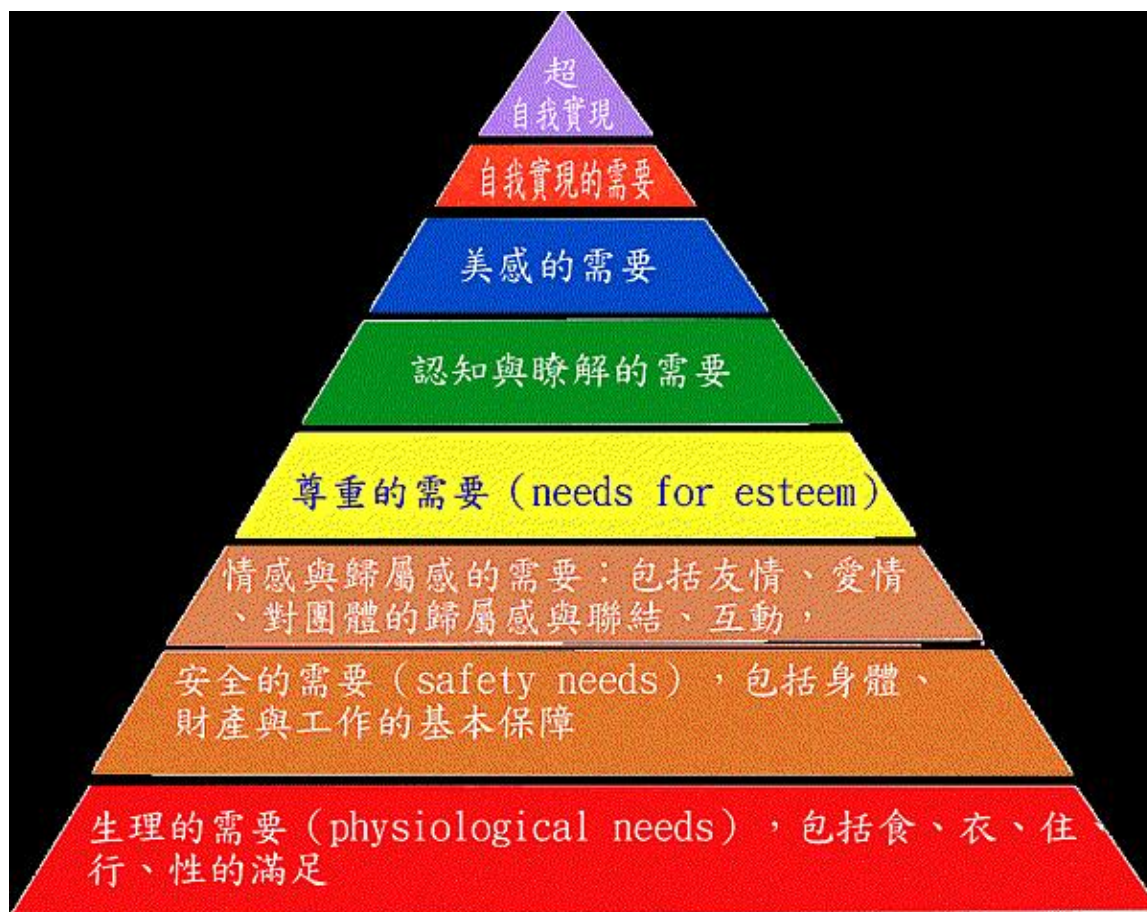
超
自我實現

自我實現的需要

美感的需要

認知與瞭解的需要

尊重的需要（needs for esteem）

情感與歸屬感的需要：包括友情、愛情、對團體的歸屬感與聯結、互動，

安全的需要（safety needs），包括身體、財產與工作的基本保障

生理的需要（physiological needs），包括食、衣、住、行、性的滿足